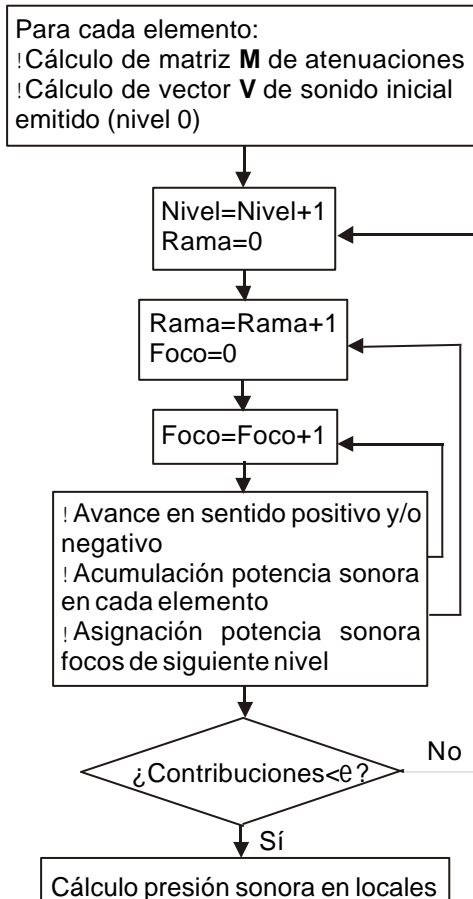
Para cada elemento:
!Cálculo de matriz **M** de atenuaciones
!Cálculo de vector **V** de sonido inicial emitido (nivel 0)

Nivel=Nivel+1
Rama=0

Rama=Rama+1
Foco=0

Foco=Foco+1

! Avance en sentido positivo y/o negativo
! Acumulación potencia sonora en cada elemento
! Asignación potencia sonora focos de siguiente nivel

¿Contribuciones<e?

No

Sí

Cálculo presión sonora en locales